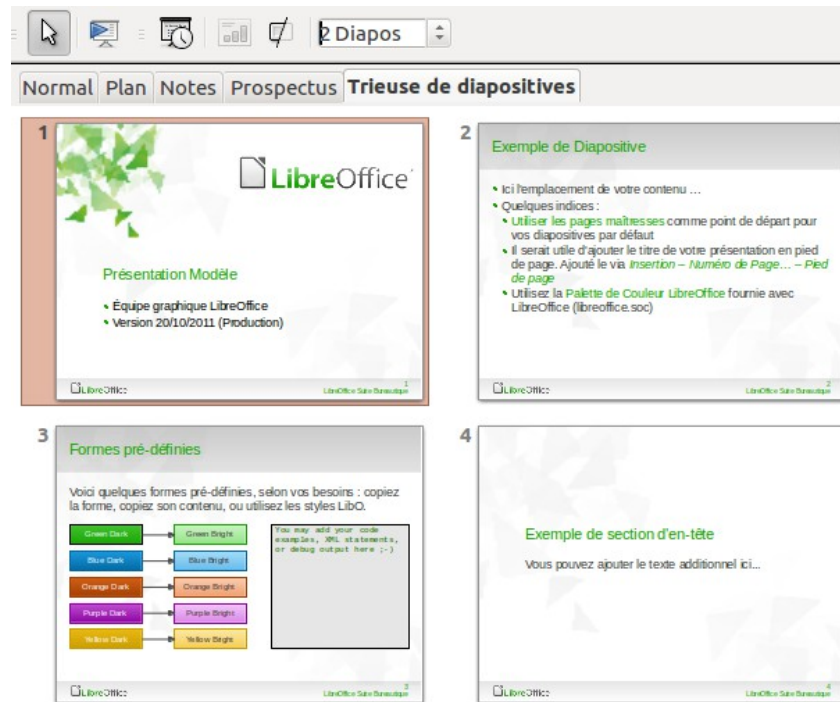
2 Diapos

Normal Plan Notes Prospectus Trieuse de diapositives

1

LibreOffice

Présentation Modèle

• Équipe graphique LibreOffice
• Version 20/10/2011 (Production)

LibreOffice
1
LibreOffice Suite Bureautique

2

Exemple de Diapositive

• Ici l'emplacement de votre contenu …
• Quelques indices :
• Utiliser les pages maîtresses comme point de départ pour vos diapositives par défaut
• Il serait utile d'ajouter le titre de votre présentation en pied de page. Ajouté le via Insertion – Numéro de Page… – Pied de page
• Utilisez la Palette de Couleur LibreOffice fournie avec LibreOffice (libreoffice.soc)

LibreOffice
2
LibreOffice Suite Bureautique

3

Formes pré-définies

Voici quelques formes pré-définies, selon vos besoins : copiez la forme, copiez son contenu, ou utilisez les styles LibO.

Green Dark
Green Bright
Blue Dark
Blue Bright
Orange Dark
Orange Bright
Purple Dark
Purple Bright
Yellow Dark
Yellow Bright

You may add your code examples, XML statements, or debug output here ;-)

LibreOffice
3
LibreOffice Suite Bureautique

4

Exemple de section d'en-tête

Vous pouvez ajouter le texte additionnel ici…

LibreOffice
4
LibreOffice Suite Bureautique